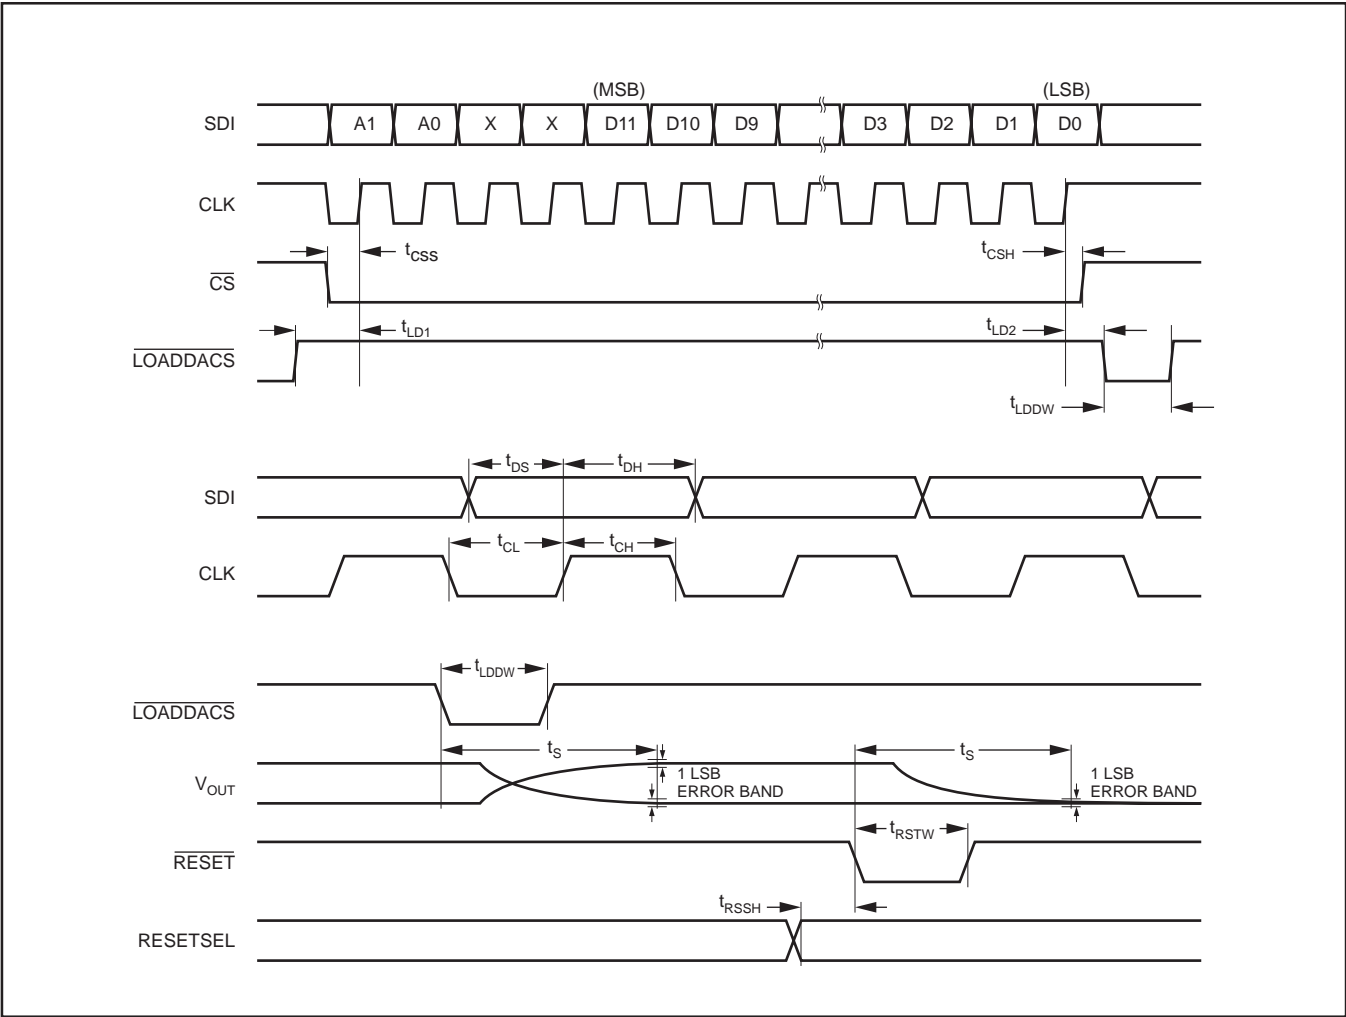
(MSB)

(LSB)

SDI

A1

A0

X

X

D11

D10

D9

D3

D2

D1

D0

CLK

$t_{CSS}$

$t_{CSH}$

$\overline{CS}$

$t_{LD1}$

$t_{LD2}$

$\overline{LOADDACS}$

$t_{LDDW}$

$t_{DS}$

$t_{DH}$

SDI

$t_{CL}$

$t_{CH}$

CLK

$t_{LDDW}$

$\overline{LOADDACS}$

$t_S$

$t_S$

$V_{OUT}$

1 LSB ERROR BAND

1 LSB ERROR BAND

$t_{RSTW}$

$\overline{RESET}$

$t_{RSSH}$

RESETSEL